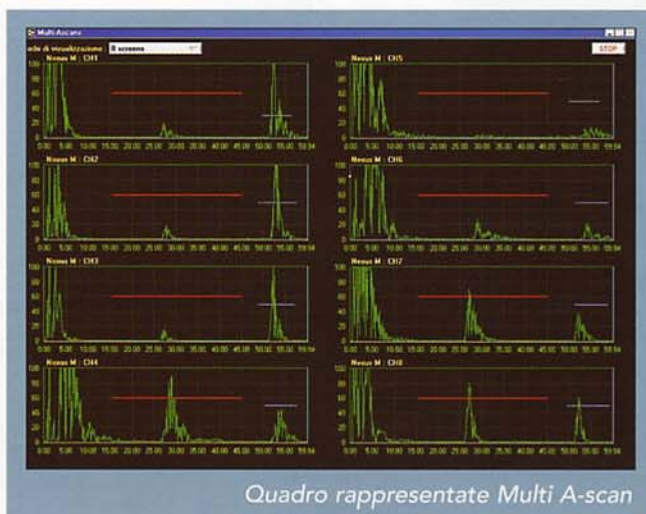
Multi-Ascan

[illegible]ode di visualizzazione: 8 screens

STOP

Nexus M : CH1

100 80 60 40 20 0

0.00 5.00 10.00 15.00 20.00 25.00 30.00 35.00 40.00 45.00 50.00 55.00 59.94

Nexus M : CH5

Nexus M : CH2

Nexus M : CH6

Nexus M : CH3

Nexus M : CH7

Nexus M : CH4

Nexus M : CH8

Quadro rappresentate Multi A-scan